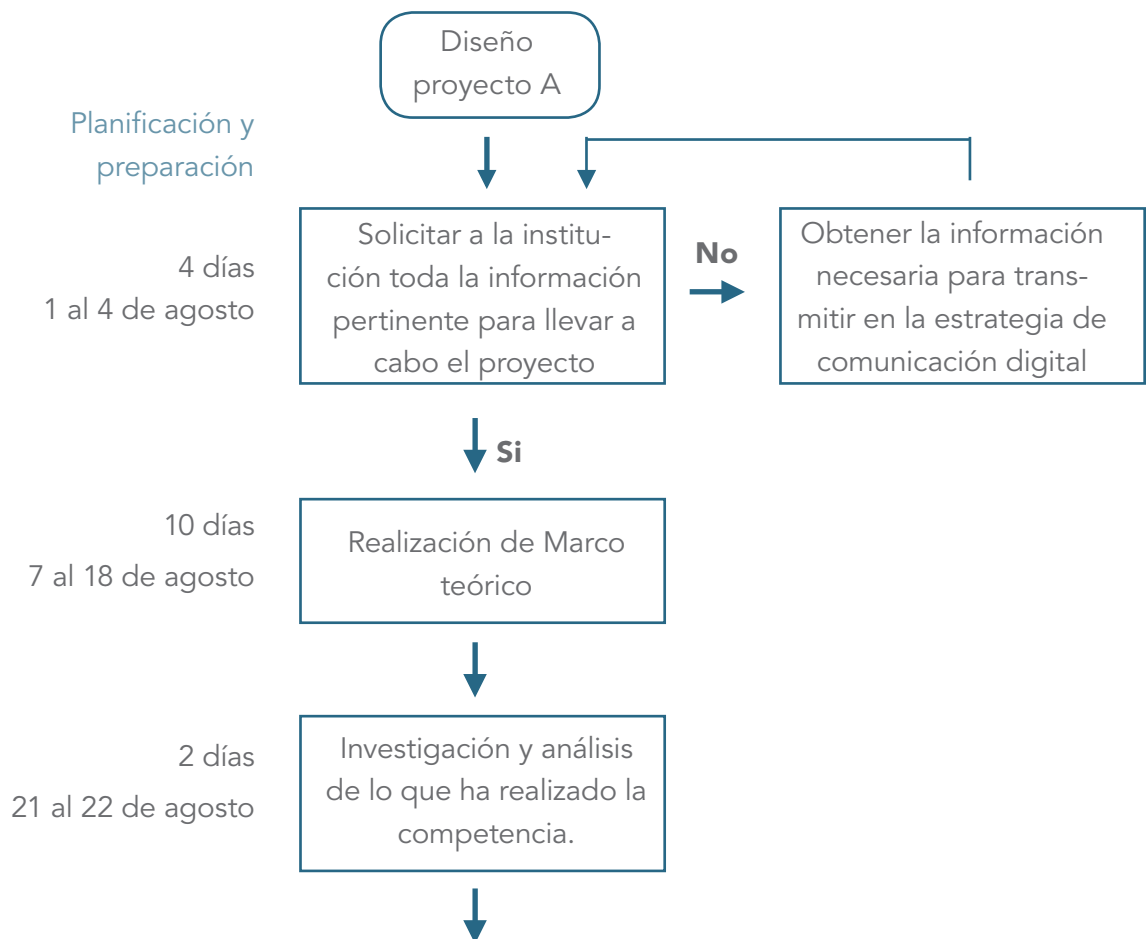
Diseño proyecto A

Planificación y preparación

4 días
1 al 4 de agosto

Solicitar a la institución toda la información pertinente para llevar a cabo el proyecto

No

Obtener la información necesaria para transmitir en la estrategia de comunicación digital

Si

10 días
7 al 18 de agosto

Realización de Marco teórico

2 días
21 al 22 de agosto

Investigación y análisis de lo que ha realizado la competencia.